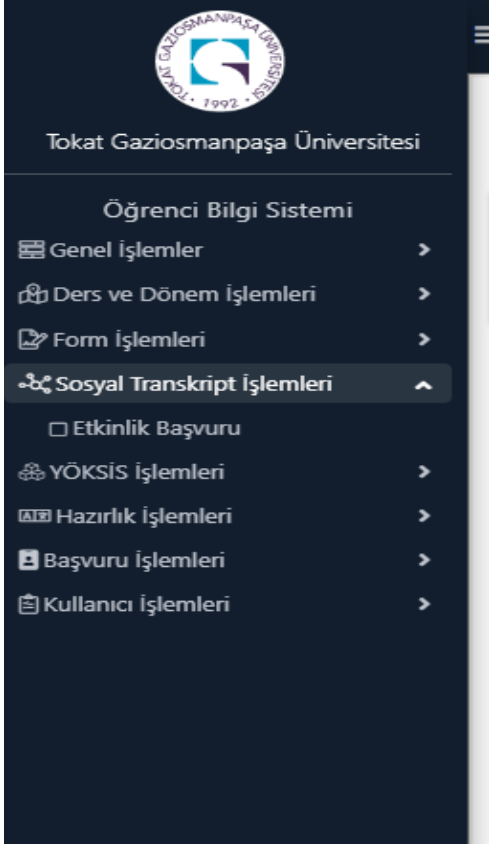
TOKAT GAZİOSMANPAŞA ÜNİVERSİTESİ
1992

Tokat Gaziosmanpaşa Üniversitesi

Öğrenci Bilgi Sistemi

Genel İşlemler

Ders ve Dönem İşlemleri

Form İşlemleri

Sosyal Transkript İşlemleri

Etkinlik Başvuru

YÖKSİS İşlemleri

Hazırlık İşlemleri

Başvuru İşlemleri

Kullanıcı İşlemleri